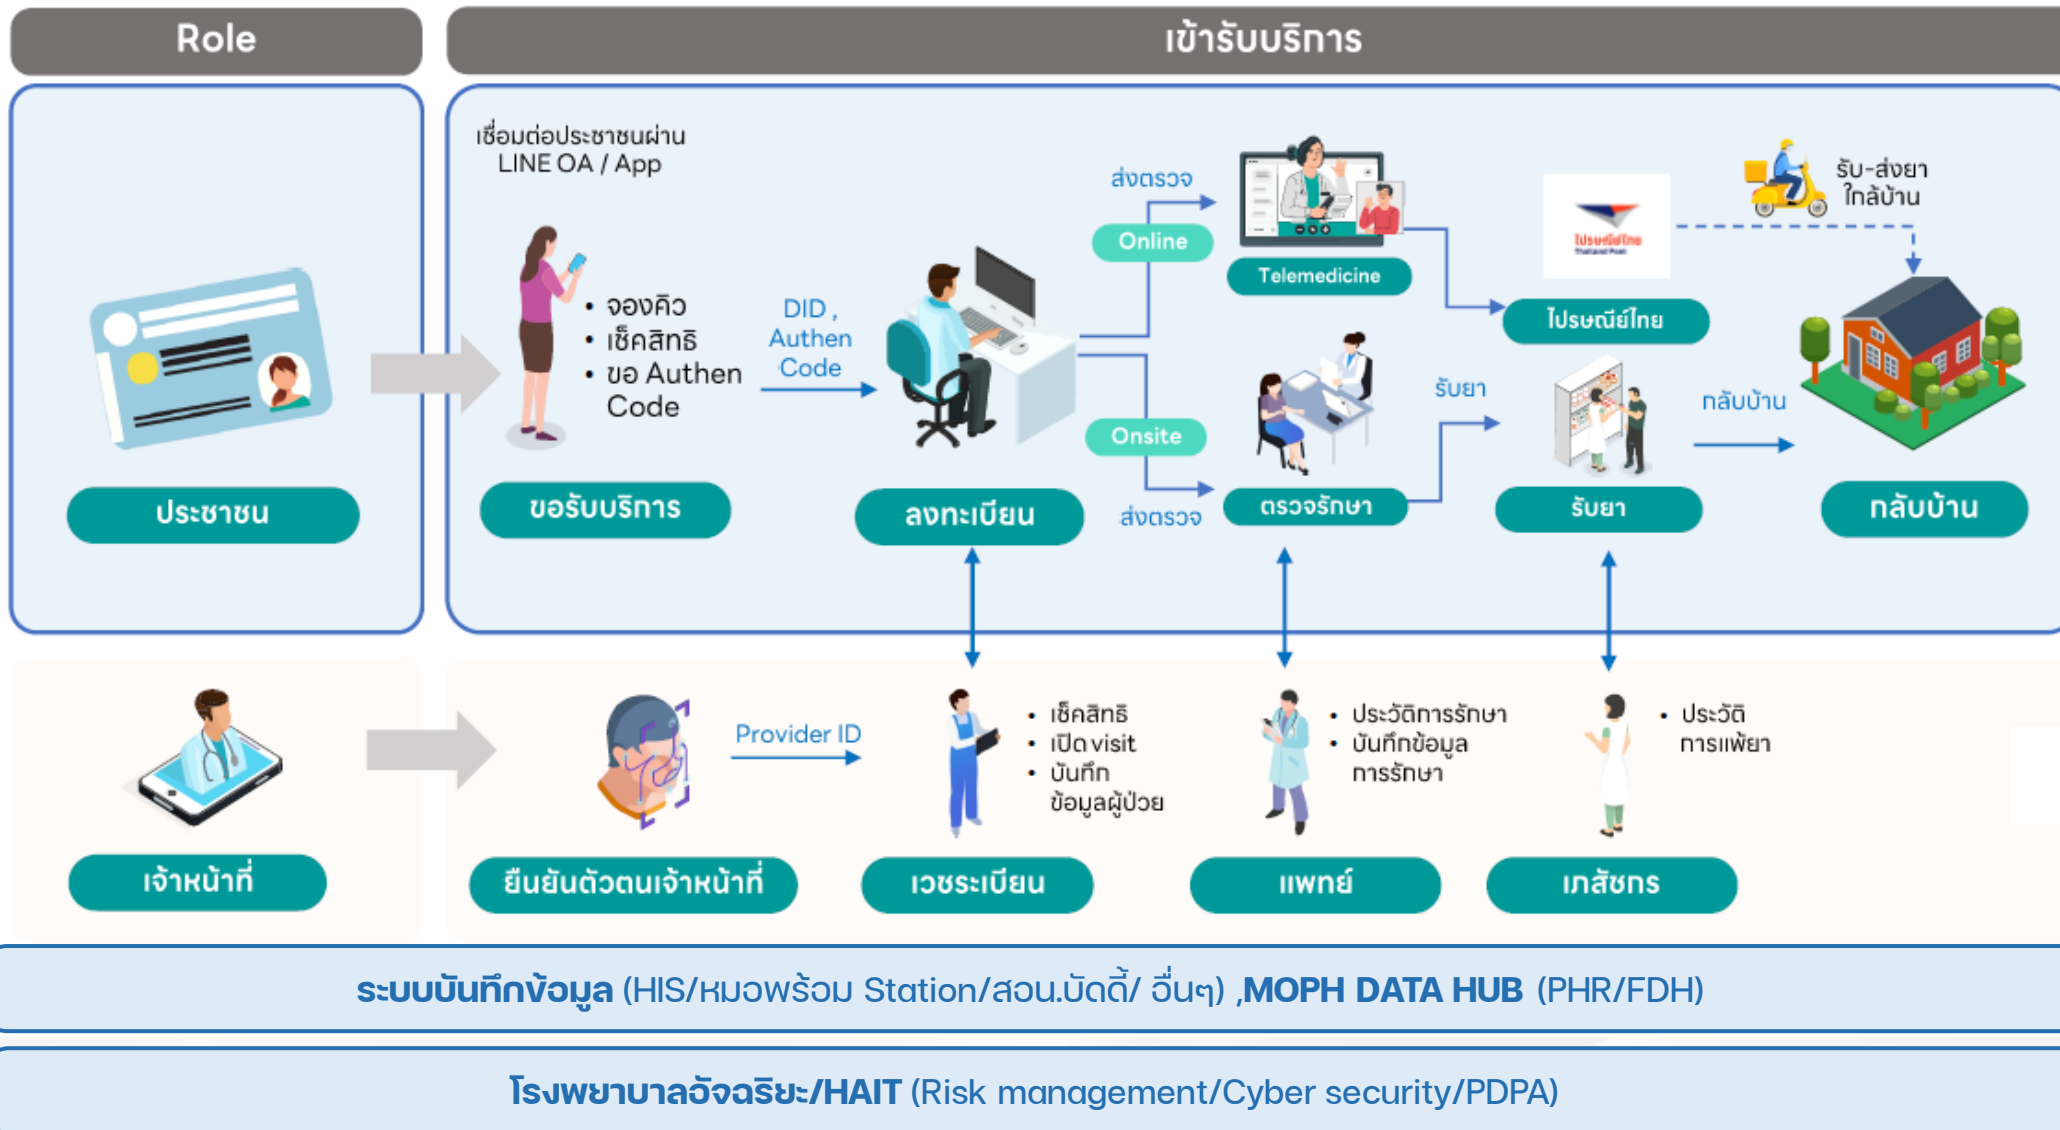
Role

เข้ารับบริการ

ประชาชน

เชื่อมต่อประชาชนผ่าน LINE OA / App

• จองคิว
• เช็คสิทธิ
• ขอ Authen Code

ขอรับบริการ

DID , Authen Code

ลงทะเบียน

ส่งตรวจ

Online

Onsite

ส่งตรวจ

Telemedicine

ตรวจรักษา

ไปรษณีย์ไทย

ไปรษณีย์ไทย

รับยา

รับยา

รับ-ส่งยา ใกล้บ้าน

กลับบ้าน

กลับบ้าน

เจ้าหน้าที่

Provider ID

ยืนยันตัวตนเจ้าหน้าที่

• เช็คสิทธิ
• เปิด visit
• บันทึก ข้อมูลผู้ป่วย

เวชระเบียน

• ประวัติการรักษา
• บันทึกข้อมูล การรักษา

แพทย์

• ประวัติ การแพ้ยา

เภสัชกร

ระบบบันทึกข้อมูล (HIS/หมอพร้อม Station/สอน.บัดดี้/ อื่นๆ) ,MOPH DATA HUB (PHR/FDH)

โรงพยาบาลอัจฉริยะ/HAIT (Risk management/Cyber security/PDPA)